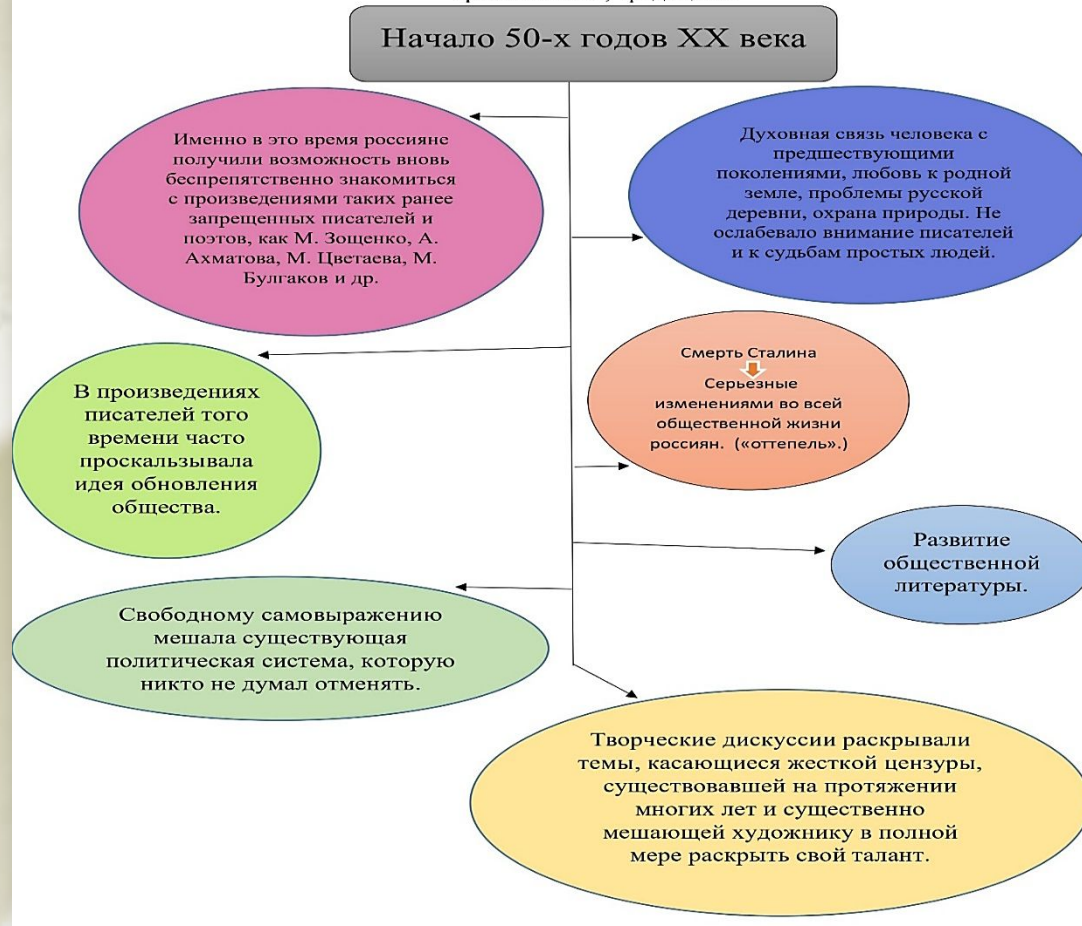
Начало 50-х годов XX века

Именно в это время россияне получили возможность вновь беспрепятственно знакомиться с произведениями таких ранее запрещенных писателей и поэтов, как М. Зощенко, А. Ахматова, М. Цветаева, М. Булгаков и др.

Духовная связь человека с предшествующими поколениями, любовь к родной земле, проблемы русской деревни, охрана природы. Не ослабевало внимание писателей и к судьбам простых людей.

В произведениях писателей того времени часто проскальзывала идея обновления общества.

Смерть Сталина

Серьезные изменениями во всей общественной жизни россиян. («оттепель».)

Развитие общественной литературы.

Свободному самовыражению мешала существующая политическая система, которую никто не думал отменять.

Творческие дискуссии раскрывали темы, касающиеся жесткой цензуры, существовавшей на протяжении многих лет и существенно мешающей художнику в полной мере раскрыть свой талант.